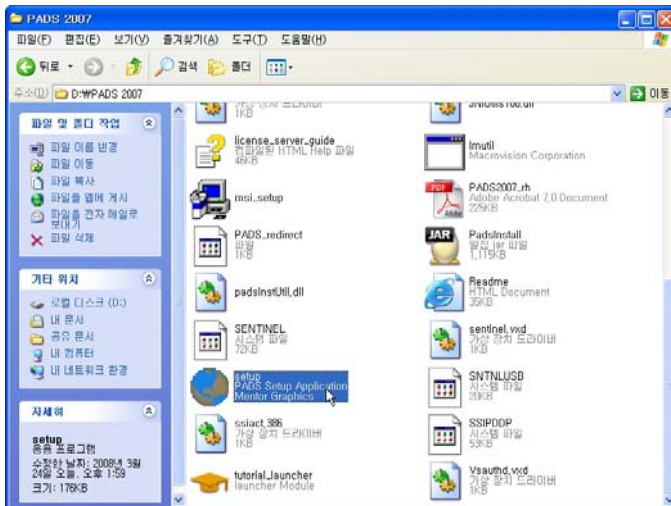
PADS 2007

파일(F) 편집(E) 보기(V) 즐겨찾기(A) 도구(T) 도움말(H)

뒤로 · 검색 폴더

주소(D) D:\PADS 2007

이동

파일 및 폴더 작업

파일 이름 바꾸기
파일 이동
파일 복사
파일을 웹에 게시
파일을 전자 메일로 보내기
파일 삭제

기타 위치

로컬 디스크 (D:)
내 문서
공유 문서
내 컴퓨터
내 네트워크 환경

자세히

setup
응용 프로그램
수정한 날짜: 2008년 3월 24일 월요일, 오후 1:59
크기: 176KB

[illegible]
1KB

license_server_guide
컴파일된 HTML Help 파일
46KB

msi_setup

PADS_redirect
파일
1KB

padsInstUtil.dll

SENTINEL
시스템 파일
72KB

setup
PADS Setup Application
Mentor Graphics

ssiact_386
가상 장치 드라이버
1KB

tutorial_launcher
launcher Module

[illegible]

lmutil
Macrovision Corporation

PADS2007_rh
Adobe Acrobat 7.0 Document
225KB

PadsInstall
실행 Jar 파일
1,115KB

Readme
HTML Document
35KB

sentinel.vxd
가상 장치 드라이버
1KB

SNTNLUSB
시스템 파일
20KB

SSIPDDP
시스템 파일
53KB

Vsauthd.vxd
가상 장치 드라이버
1KB